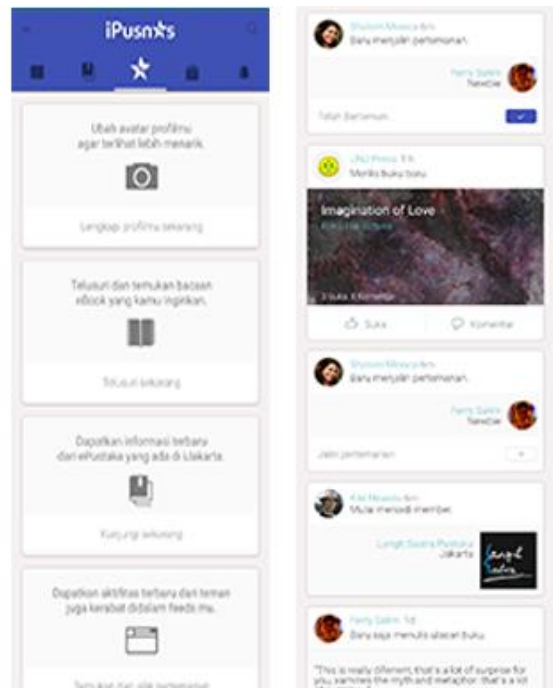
iPusnas

Ubah avatar profilmu agar terlihat lebih menarik.

Lengkapi profilmu sekarang

Telusuri dan temukan bacaan eBook yang kamu inginkan.

Telusuri sekarang

Dapatkan informasi terbaru dari ePustaka yang ada di iJakarta.

Kunjungi sekarang

Dapatkan aktifitas terbaru dari teman juga kerabat didalam feeds mu.

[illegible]

Shalom Mosaica 6m
Baru menjalin pertemanan.

Harry Salim
Newbie

Telah Berteman

LINU Press 1h
Meriliis buku baru

Imagination of Love

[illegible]

3 Suka 0 Komentar

Suka

Komentar

Shalom Mosaica 6m
Baru menjalin pertemanan.

Harry Salim
Newbie

Jalin pertemanan

Kiki Mosaica 6m
Mulai menjadi member.

Langit Sastra Pustaka
Jakarta

Harry Salim 1d
Baru saja menulis ulasan buku.

"This is really different, that's a lot of surprise for you, samples the myth and metaphor. that's a lot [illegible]